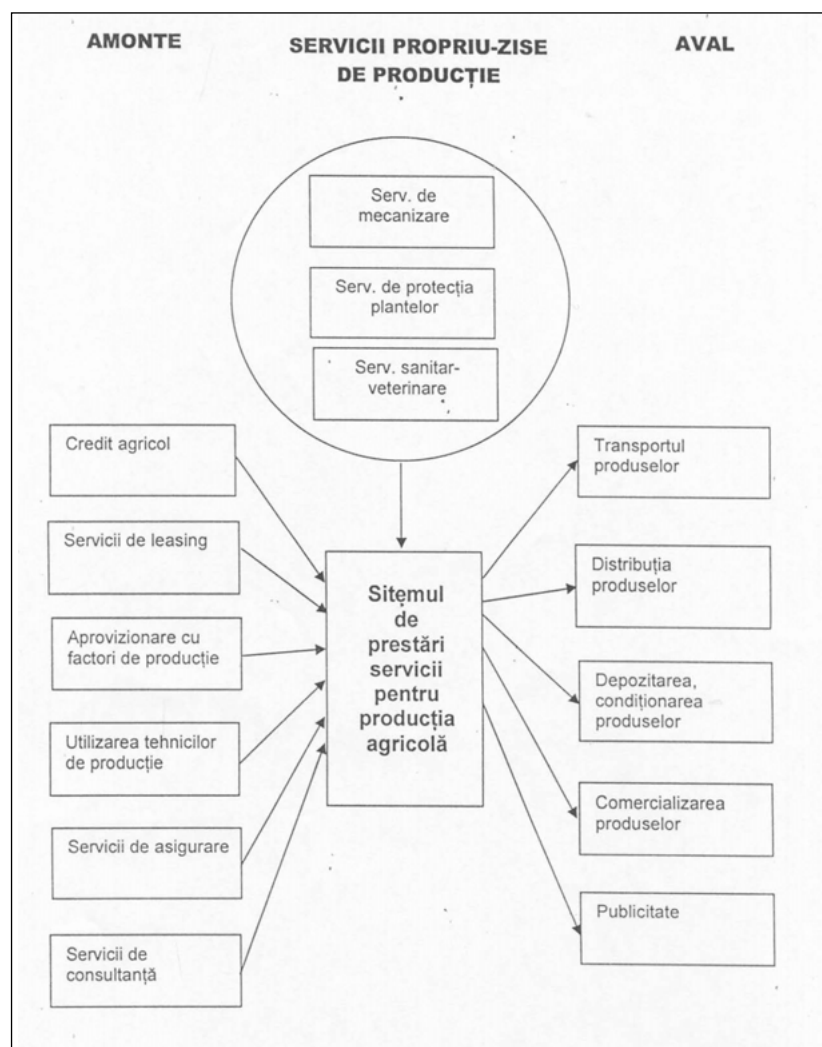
AMONTE

SERVICII PROPRIU-ZISE DE PRODUCȚIE

AVAL

Serv. de mecanizare

Serv. de protecția plantelor

Serv. sanitar-veterinare

Credit agricol

Servicii de leasing

Aprovizionare cu factori de producție

Utilizarea tehnicilor de producție

Servicii de asigurare

Servicii de consultanță

Sitemul de prestări servicii pentru producția agricolă

Transportul produselor

Distribuția produselor

Depozitarea, condiționarea produselor

Comercializarea produselor

Publicitate